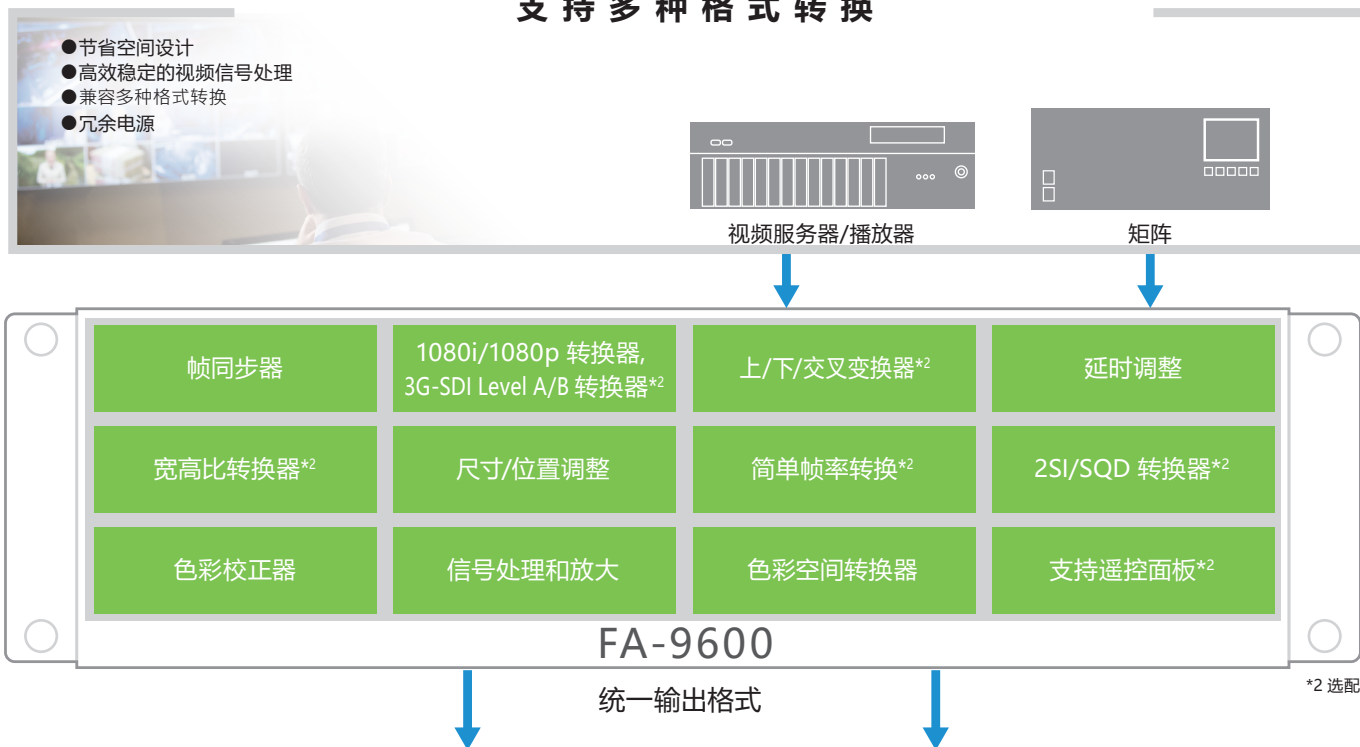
支持多种格式转换

●节省空间设计
●高效稳定的视频信号处理
●兼容多种格式转换
●冗余电源

视频服务器/播放器

矩阵

| 帧同步器 | 1080i/1080p 转换器, 3G-SDI Level A/B 转换器*2 | 上/下/交叉变换器*2 | 延时调整 |
|---|---|---|---|
| 宽高比转换器*2 | 尺寸/位置调整 | 简单帧率转换*2 | 2SI/SQD 转换器*2 |
| 色彩校正器 | 信号处理和放大 | 色彩空间转换器 | 支持遥控面板*2 |

FA-9600

统一输出格式

*2 选配